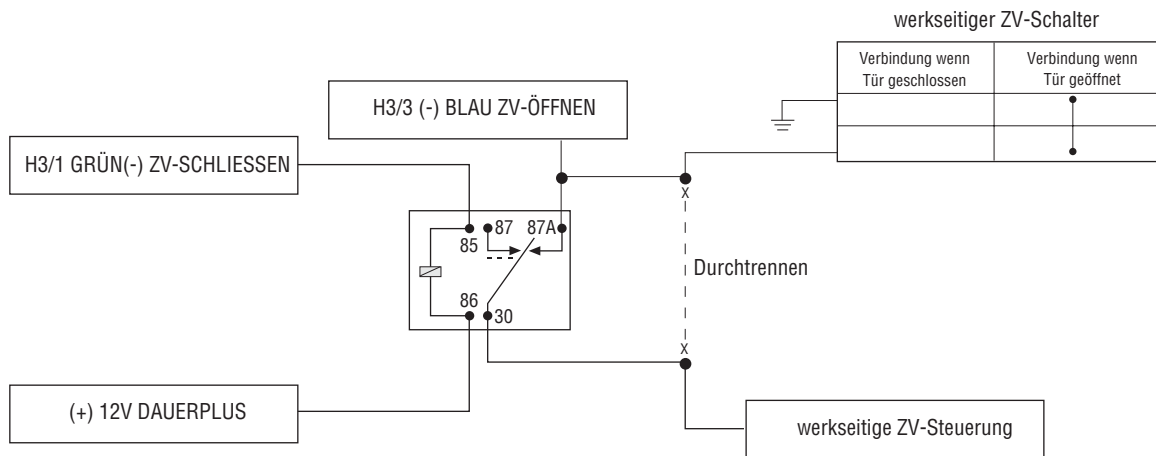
werkseitiger ZV-Schalter

| Verbindung wenn Tür geschlossen | Verbindung wenn Tür geöffnet |
|---|---|
| | |
| | |

H3/3 (-) BLAU ZV-ÖFFNEN

H3/1 GRÜN(-) ZV-SCHLIESSEN

87 87A

85

86

30

x

Durchtrennen

x

(+) 12V DAUERPLUS

werkseitige ZV-Steuerung